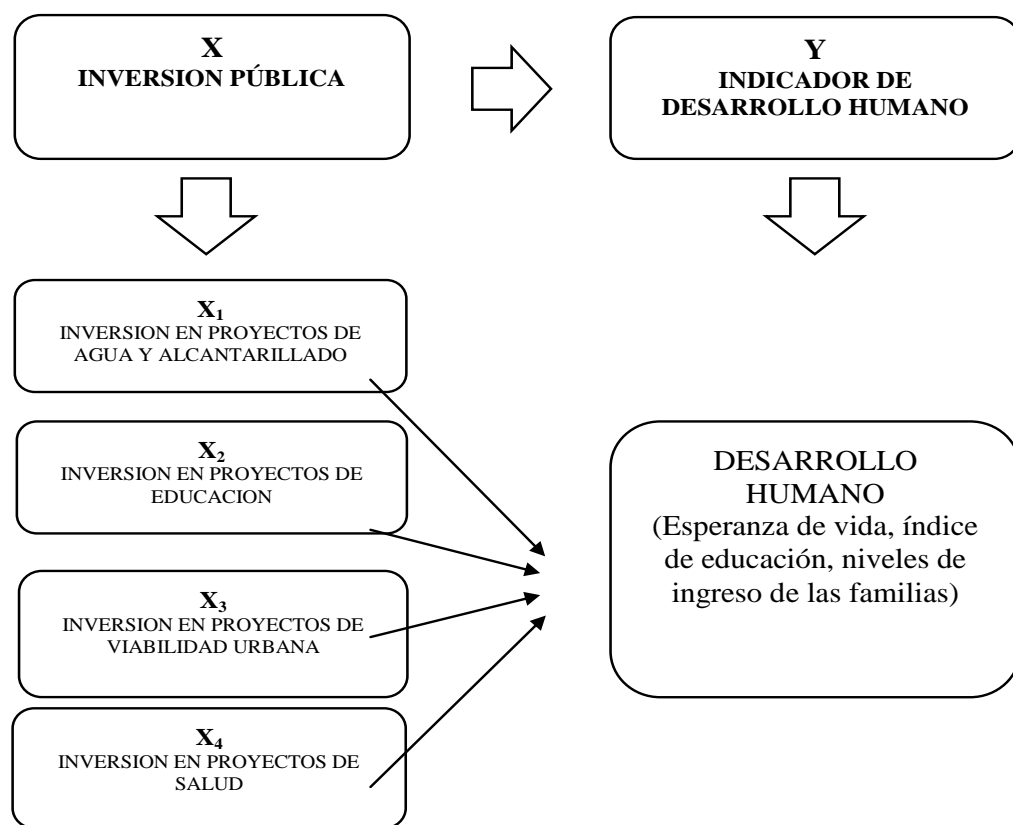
X
INVERSION PÚBLICA

Y
INDICADOR DE DESARROLLO HUMANO

$X_1$
INVERSION EN PROYECTOS DE AGUA Y ALCANTARILLADO

$X_2$
INVERSION EN PROYECTOS DE EDUCACION

$X_3$
INVERSION EN PROYECTOS DE VIABILIDAD URBANA

$X_4$
INVERSION EN PROYECTOS DE SALUD

DESARROLLO HUMANO
(Esperanza de vida, índice de educación, niveles de ingreso de las familias)